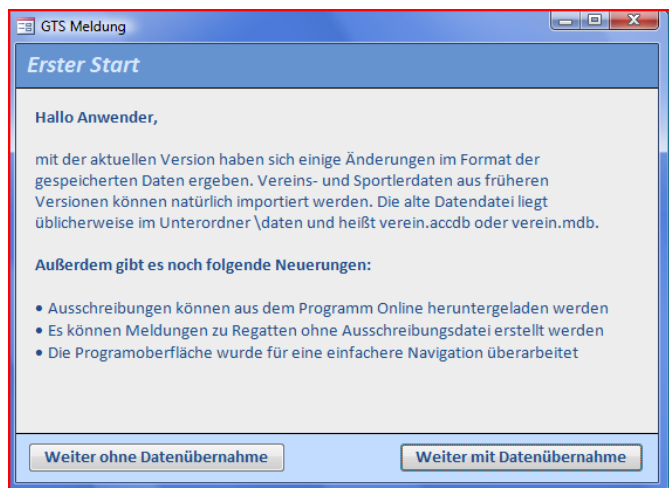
GTS Meldung

Erster Start

Hallo Anwender,

mit der aktuellen Version haben sich einige Änderungen im Format der gespeicherten Daten ergeben. Vereins- und Sportlerdaten aus früheren Versionen können natürlich importiert werden. Die alte Datendatei liegt üblicherweise im Unterordner \daten und heißt verein.accdb oder verein.mdb.

Außerdem gibt es noch folgende Neuerungen:

• Ausschreibungen können aus dem Programm Online heruntergeladen werden
• Es können Meldungen zu Regatten ohne Ausschreibungsdatei erstellt werden
• Die Programoberfläche wurde für eine einfachere Navigation überarbeitet

Weiter ohne Datenübernahme

Weiter mit Datenübernahme